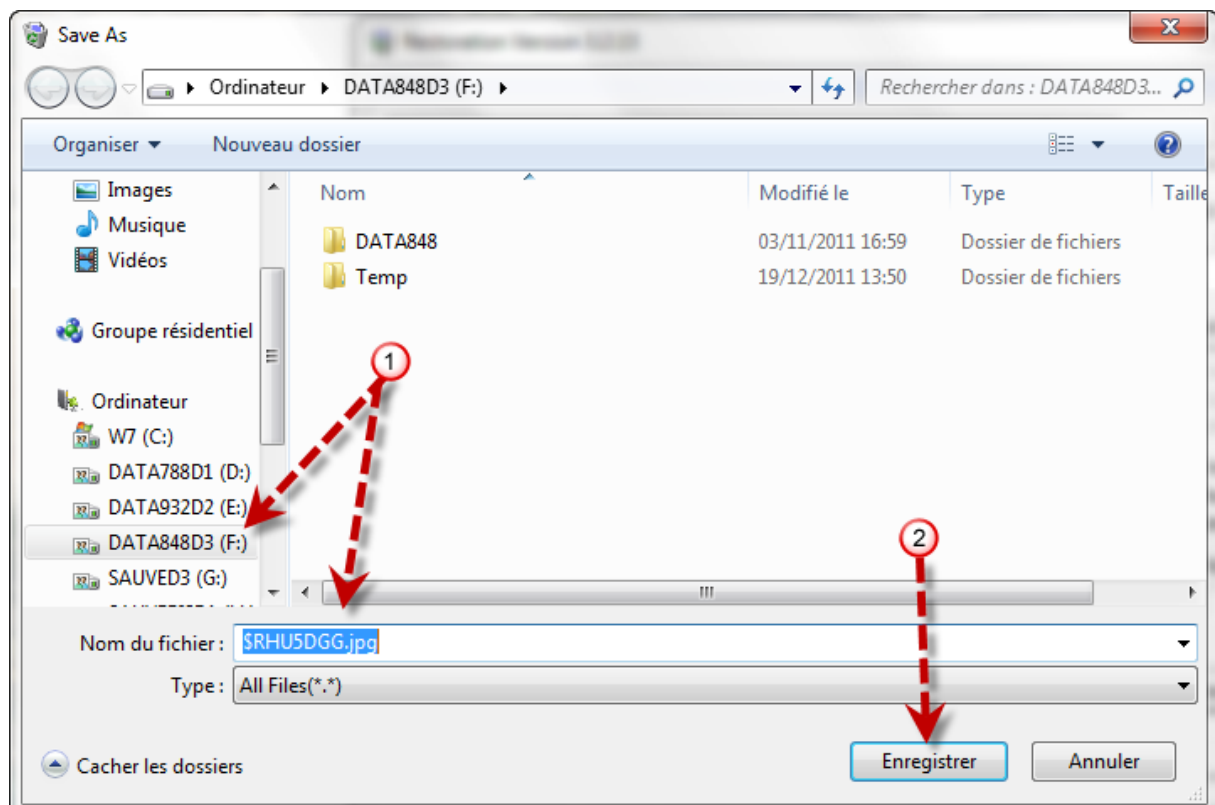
Save As

Ordinateur ▸ DATA848D3 (F:) ▸

Rechercher dans : DATA848D3...

Organiser ▾ Nouveau dossier

Images
Musique
Vidéos

Groupe résidentiel

Ordinateur
W7 (C:)
DATA788D1 (D:)
DATA932D2 (E:)
DATA848D3 (F:)
SAUVED3 (G:)

| Nom | Modifié le | Type | Taille |
|---|---|---|---|
| DATA848 | 03/11/2011 16:59 | Dossier de fichiers | |
| Temp | 19/12/2011 13:50 | Dossier de fichiers | |

1

2

Nom du fichier : $RHU5DGG.jpg

Type : All Files(*.*)

Cacher les dossiers

Enregistrer

Annuler